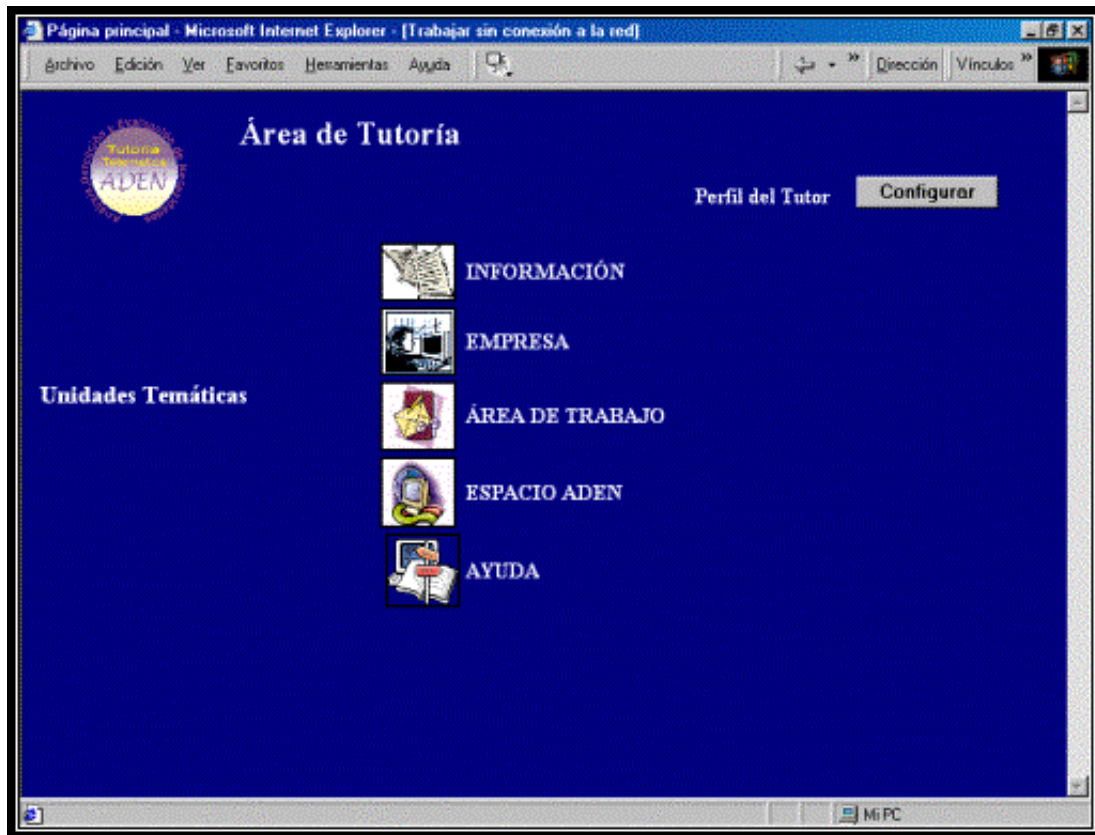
Página principal - Microsoft Internet Explorer - [Trabajar sin conexión a la red]

Archivo Edición Ver Favoritos Herramientas Ayuda

Dirección Vínculos

Tutoría Temática ADEN

Área de Tutoría

Perfil del Tutor Configurar

INFORMACIÓN

EMPRESA

Unidades Temáticas

ÁREA DE TRABAJO

ESPACIO ADEN

AYUDA

Mi PC